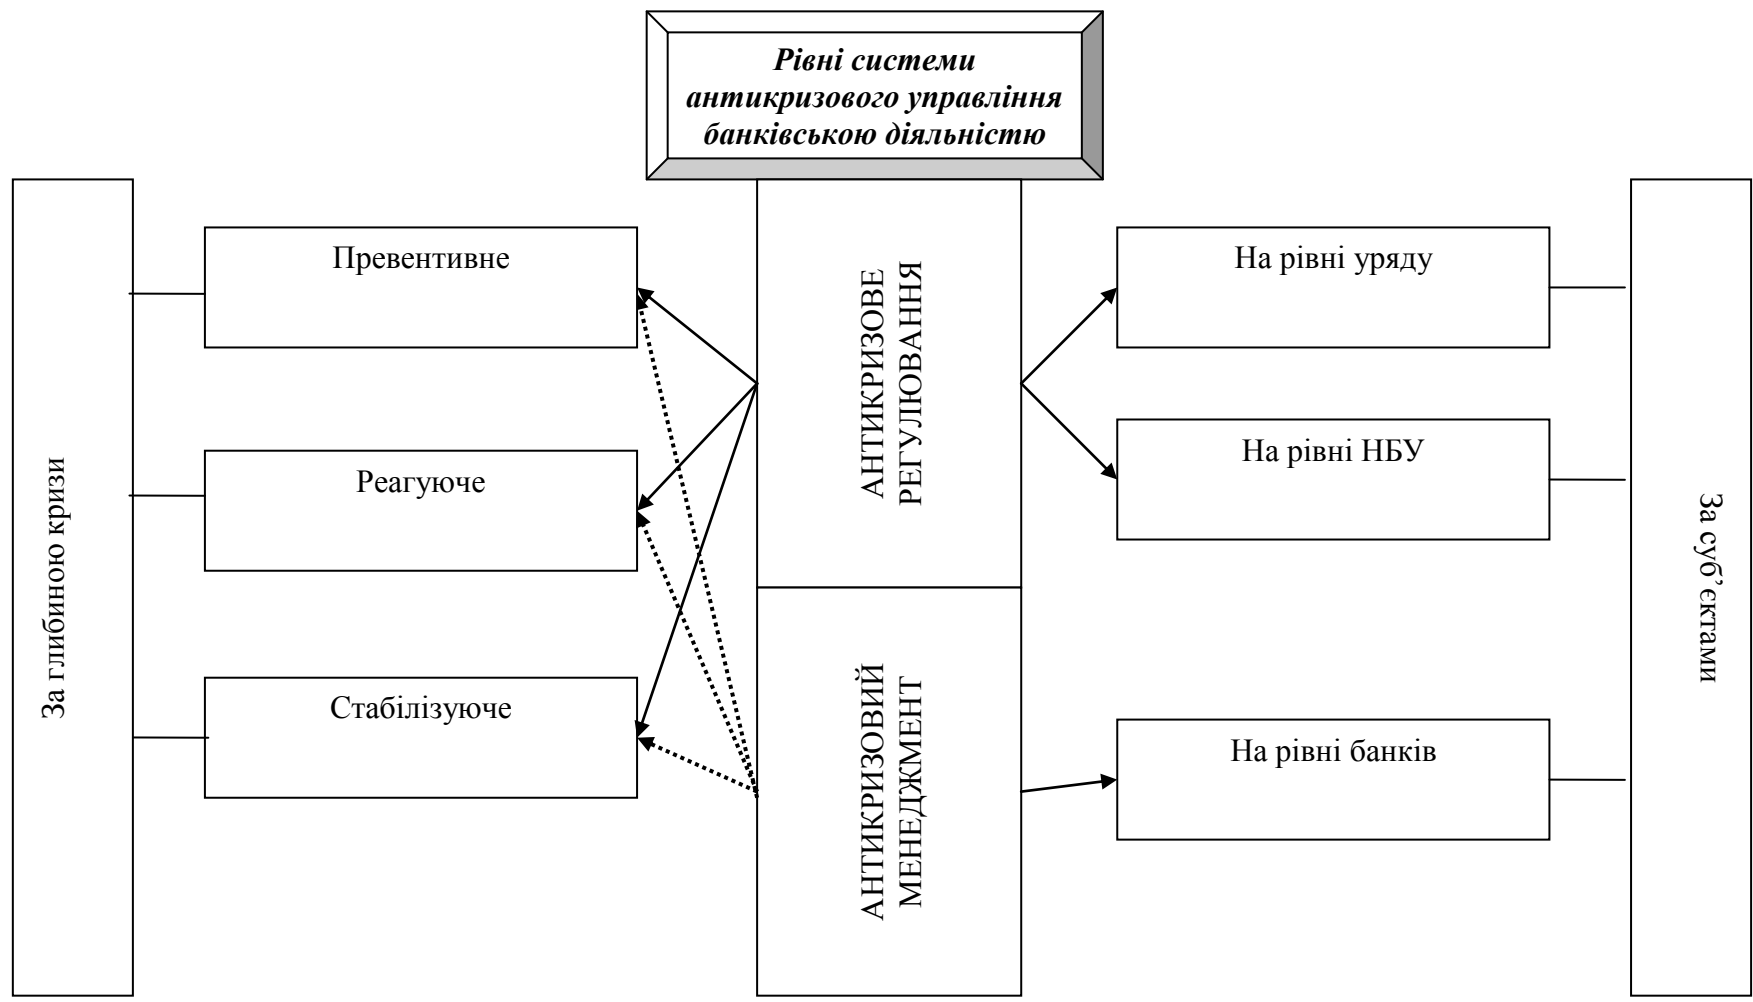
Рівні системи антикризового управління банківською діяльністю

За глибиною кризи

Превентивне

Реагуюче

Стабілізуюче

АНТИКРИЗОВЕ РЕГУЛЮВАННЯ

АНТИКРИЗОВИЙ МЕНЕДЖМЕНТ

На рівні уряду

На рівні НБУ

На рівні банків

За суб'єктами